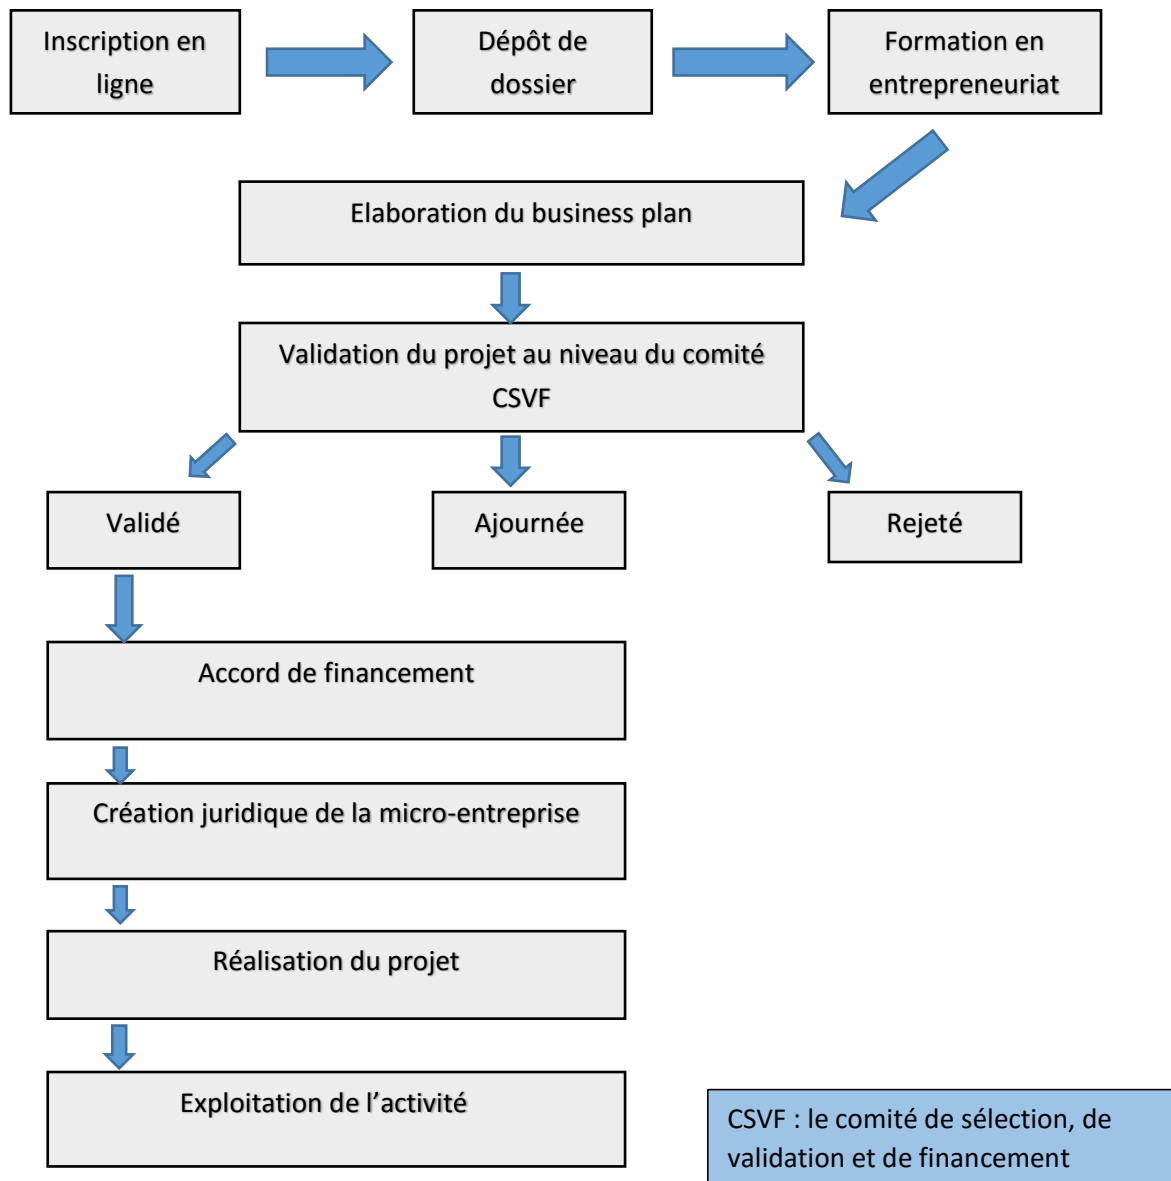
Inscription en ligne

Dépôt de dossier

Formation en entrepreneuriat

Elaboration du business plan

Validation du projet au niveau du comité CSVF

Validé

Ajournée

Rejeté

Accord de financement

Création juridique de la micro-entreprise

Réalisation du projet

Exploitation de l'activité

CSVF : le comité de sélection, de validation et de financement